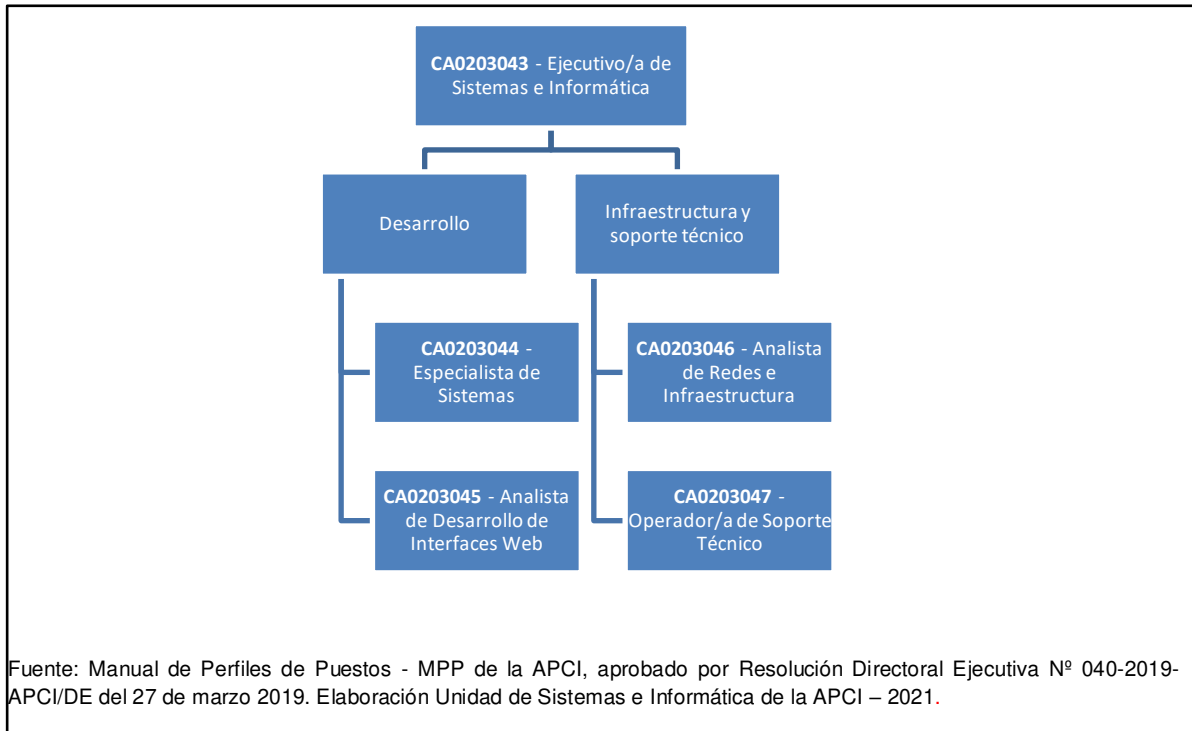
CA0203043 - Ejecutivo/a de Sistemas e Informática

Desarrollo

Infraestructura y soporte técnico

CA0203044 - Especialista de Sistemas

CA0203045 - Analista de Desarrollo de Interfaces Web

CA0203046 - Analista de Redes e Infraestructura

CA0203047 - Operador/a de Soporte Técnico

Fuente: Manual de Perfiles de Puestos - MPP de la APCI, aprobado por Resolución Directoral Ejecutiva Nº 040-2019-APCI/DE del 27 de marzo 2019. Elaboración Unidad de Sistemas e Informática de la APCI – 2021.